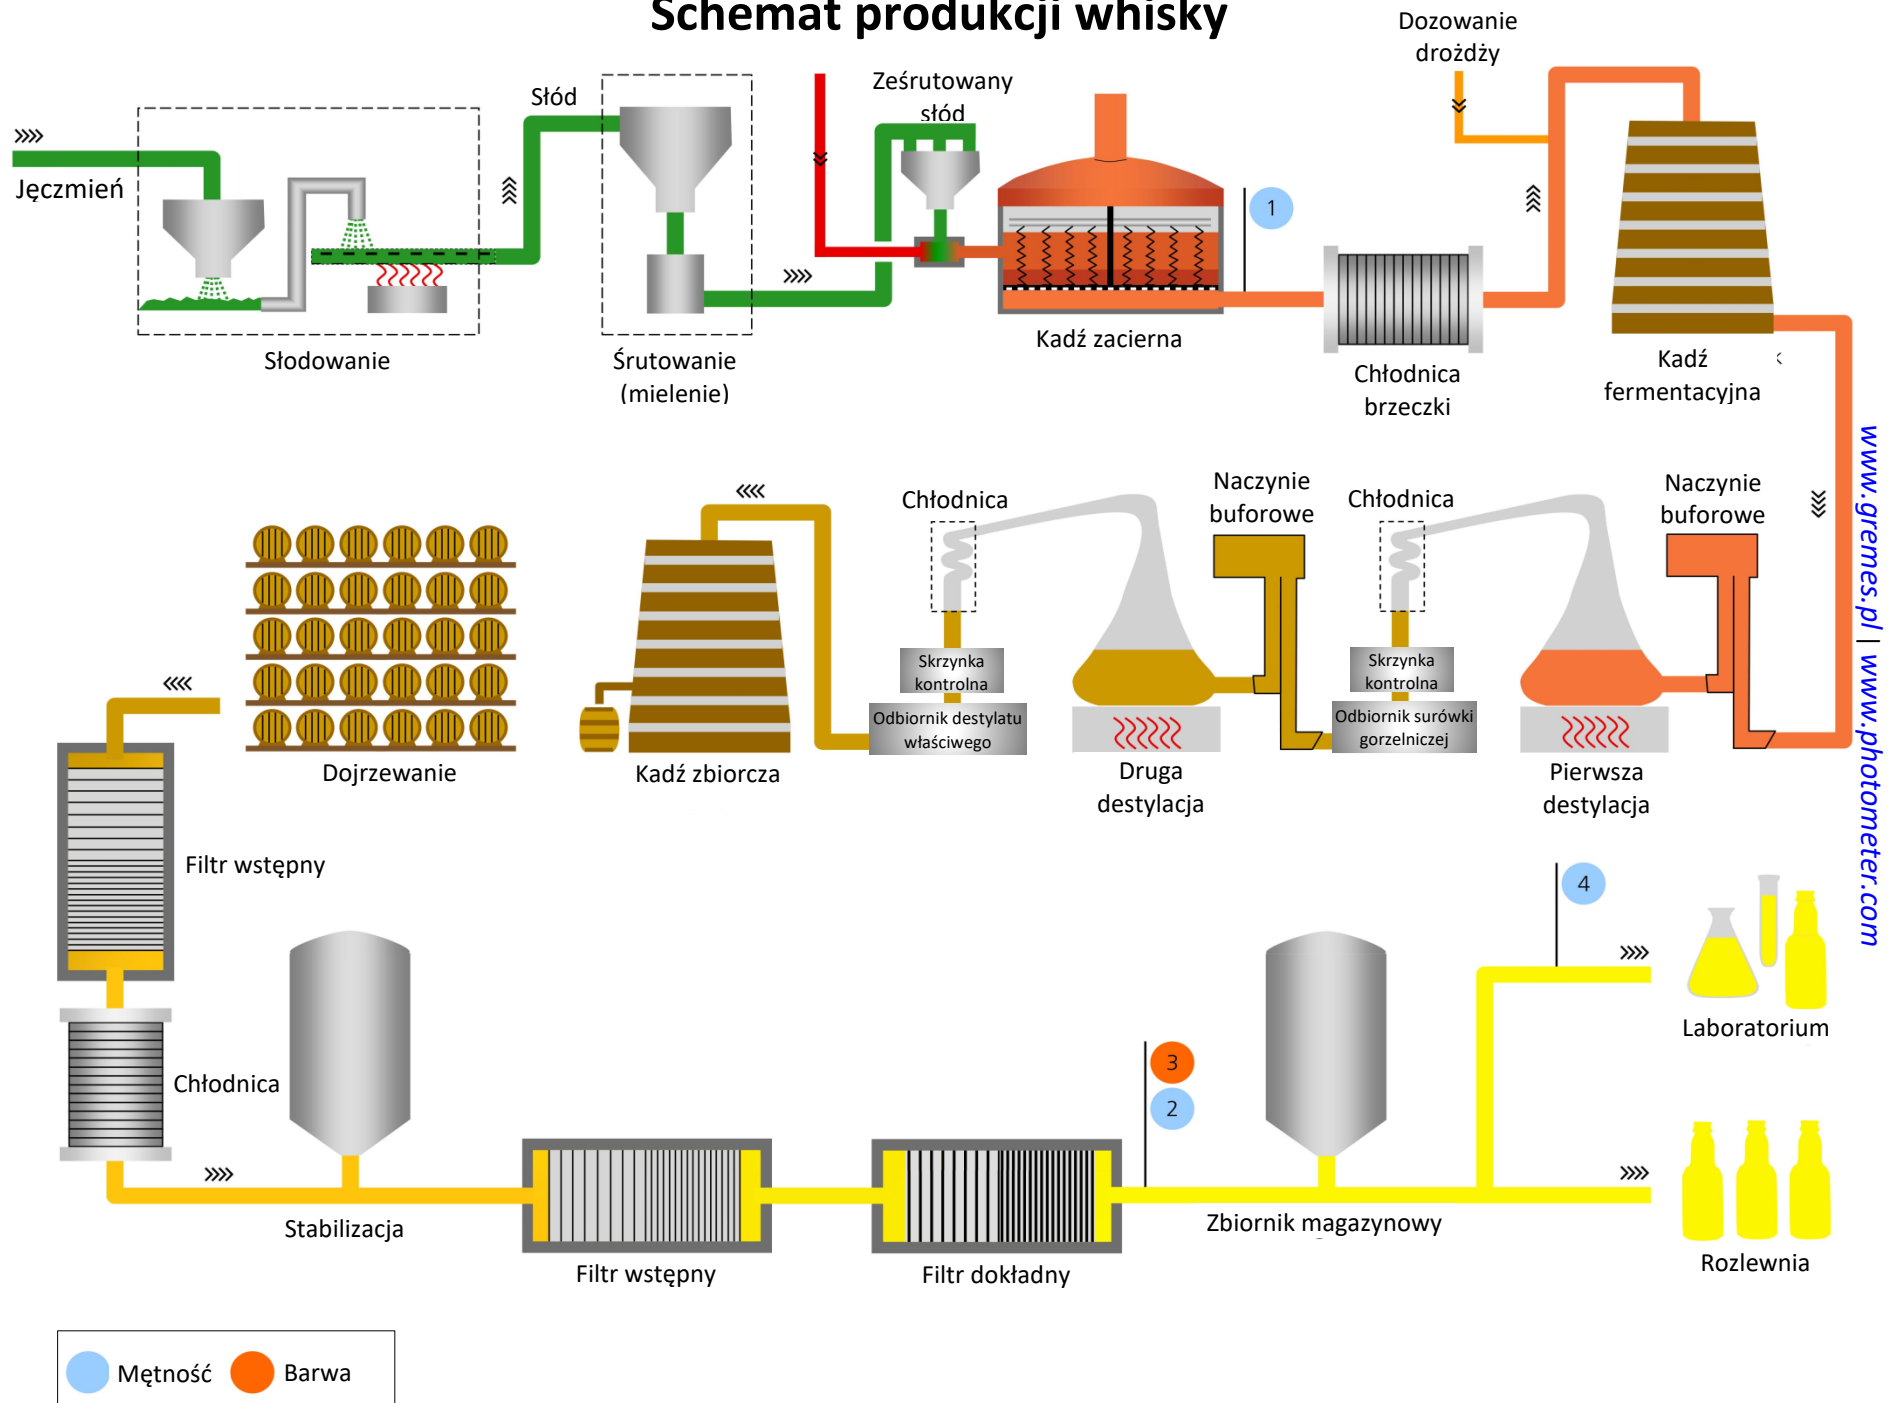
Schemat produkcji whisky

Jęczmień

Słodowanie

Słód

Śrutowanie (mielenie)

Ześrutowany słód

Kadź zacierna

1

Dozowanie drożdży

Chłodnica brzeczki

Kadź fermentacyjna

www.gremes.pl | www.photometer.com

Dojrzewanie

Kadź zbiorcza

Chłodnica

Skrzynka kontrolna

Odbiornik destylatu właściwego

Naczynie buforowe

Druga destylacja

Chłodnica

Skrzynka kontrolna

Odbiornik surówki gorzelniczej

Naczynie buforowe

Pierwsza destylacja

Filtr wstępny

Chłodnica

Stabilizacja

Filtr wstępny

Filtr dokładny

3

2

Zbiornik magazynowy

4

Laboratorium

Rozlewnia

Mętność Barwa